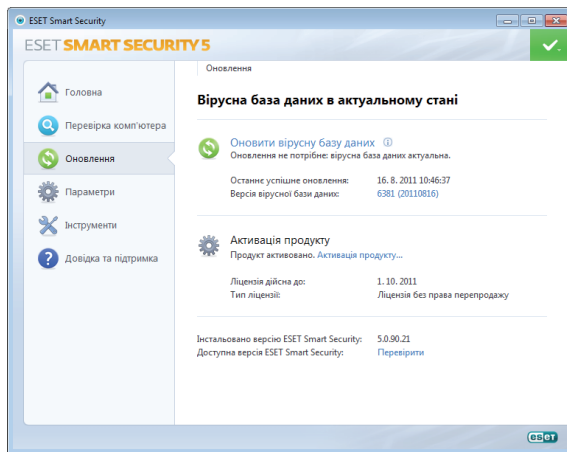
ESET Smart Security

ESET SMART SECURITY 5

Головна

Перевірка комп'ютера

Оновлення

Параметри

Інструменти

Довідка та підтримка

Оновлення

Вірусна база даних в актуальному стані

Оновити вірусну базу даних ⓘ
Оновлення не потрібне: вірусна база даних актуальна.

| | |
|---|---|
| Останнє успішне оновлення: | 16. 8. 2011 10:46:37 |
| Версія вірусної бази даних: | 6381 (20110816) |

Активація продукту
Продукт активовано. Активація продукту...

| | |
|---|---|
| Ліцензія дійсна до: | 1. 10. 2011 |
| Тип ліцензії: | Ліцензія без права перепродажу |

| | |
|---|---|
| Інстальовано версію ESET Smart Security: | 5.0.90.21 |
| Доступна версія ESET Smart Security: | Перевірити |

ESET